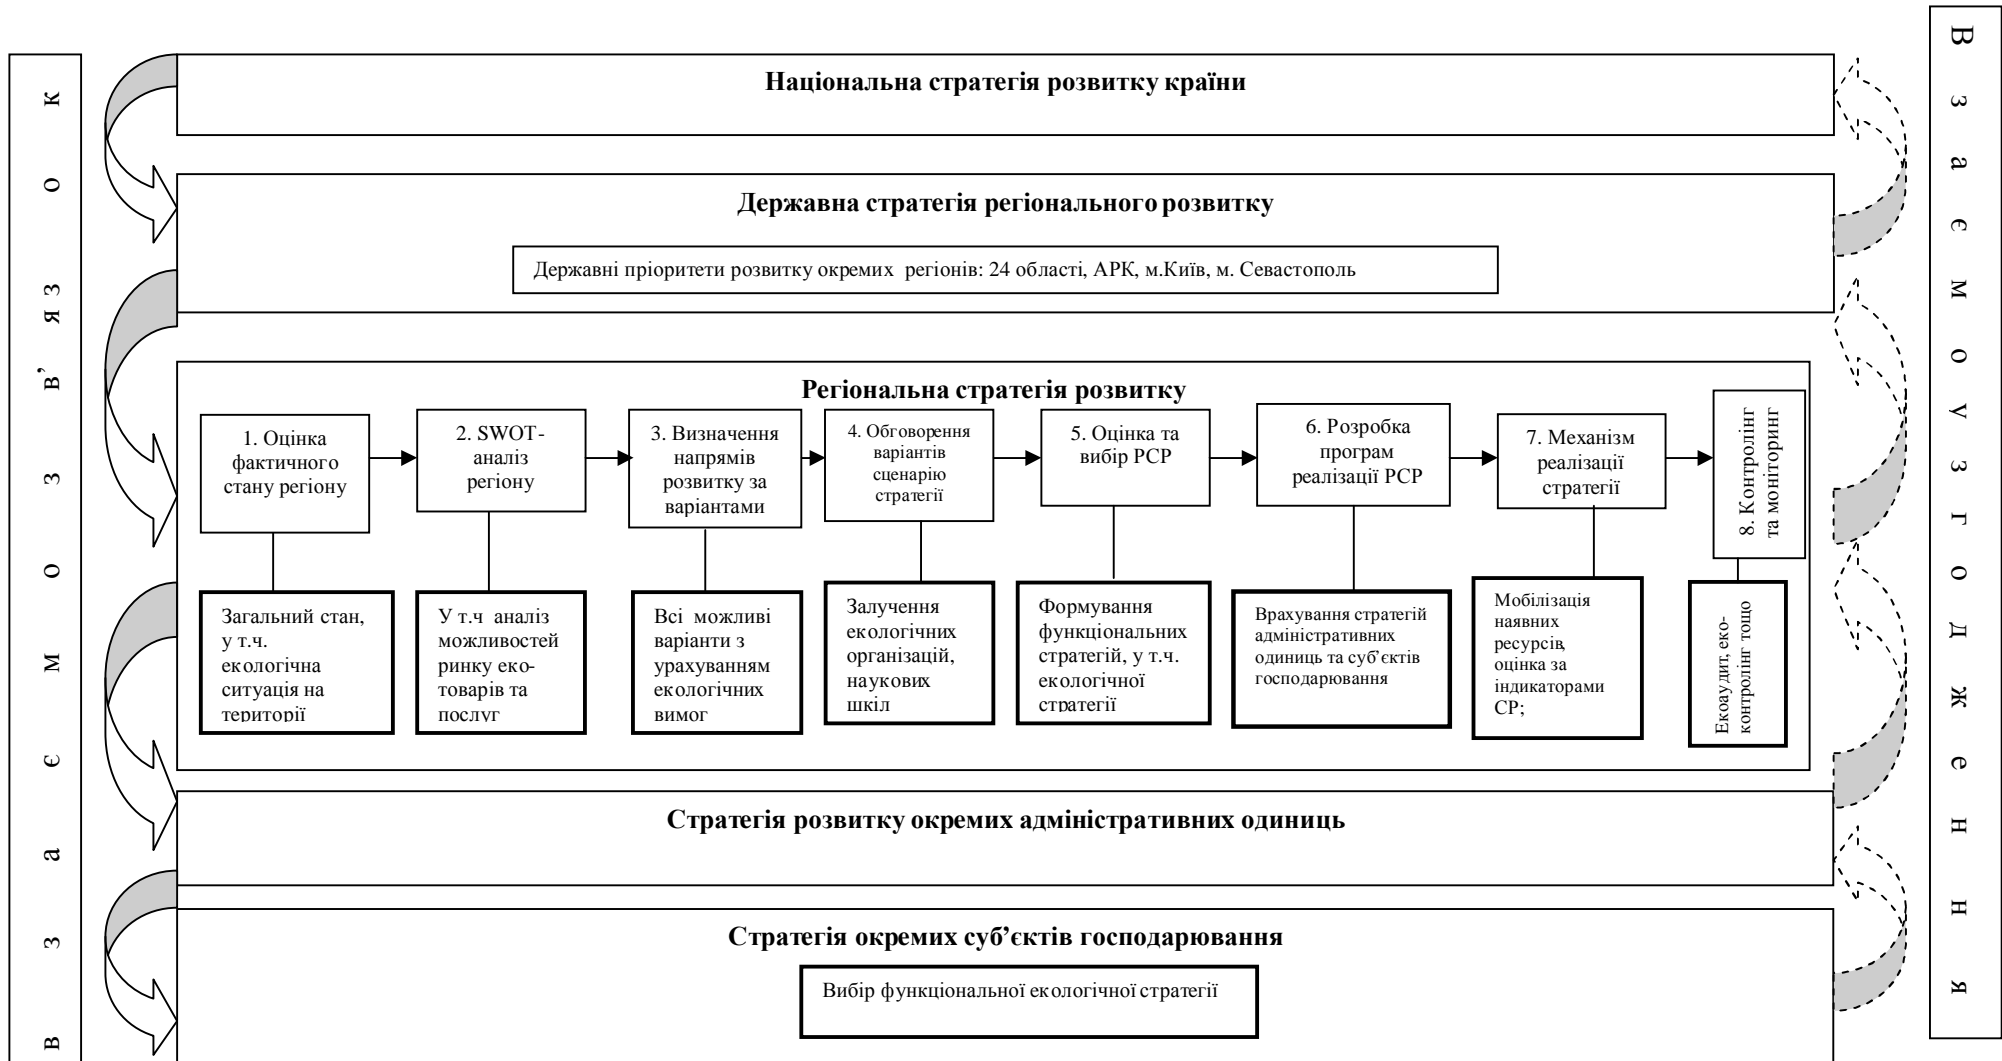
В з а є м о з в' я з о к

Національна стратегія розвитку країни

Державна стратегія регіонального розвитку

Державні пріоритети розвитку окремих регіонів: 24 області, АРК, м.Київ, м. Севастополь

Регіональна стратегія розвитку

1. Оцінка фактичного стану регіону

2. SWOT-аналіз регіону

3. Визначення напрямів розвитку за варіантами

4. Обговорення варіантів сценарію стратегії

5. Оцінка та вибір РСР

6. Розробка програм реалізації РСР

7. Механізм реалізації стратегії

8. Контролінг та моніторинг

Загальний стан, у т.ч. екологічна ситуація на території

У т.ч аналіз можливостей ринку еко-товарів та послуг

Всі можливі варіанти з урахуванням екологічних вимог

Залучення екологічних організацій, наукових шкіл

Формування функціональних стратегій, у т.ч. екологічної стратегії

Врахування стратегій адміністративних одиниць та суб'єктів господарювання

Мобілізація наявних ресурсів, оцінка за індикаторами СР;

Екоаудит, еко-контролінг тощо

Стратегія розвитку окремих адміністративних одиниць

Стратегія окремих суб'єктів господарювання

Вибір функціональної екологічної стратегії

В з а є м о у з г о д ж е н н я